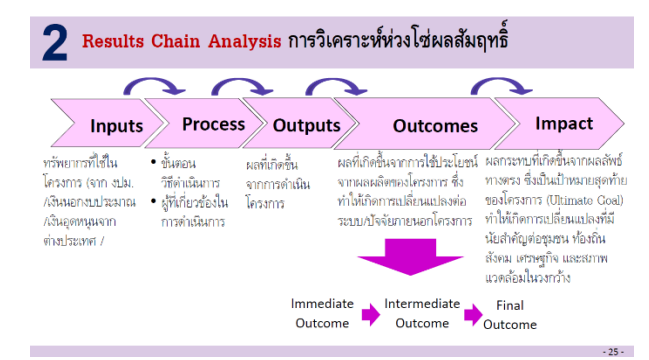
2 Results Chain Analysis การวิเคราะห์ห่วงโซ่ผลสัมฤทธิ์

Inputs

Process

Outputs

Outcomes

Impact

ทรัพยากรที่ใช้ในโครงการ (จาก งปม. /เงินนอกงบประมาณ /เงินอุดหนุนจากต่างประเทศ /

• ขั้นตอนวิธีดำเนินการ
• ผู้ที่เกี่ยวข้องในการดำเนินการ

ผลที่เกิดขึ้นจากการดำเนินโครงการ

ผลที่เกิดขึ้นจากการใช้ประโยชน์จากผลผลิตของโครงการ ซึ่งทำให้เกิดการเปลี่ยนแปลงต่อระบบ/ปัจจัยภายนอกโครงการ

ผลกระทบที่เกิดขึ้นจากผลลัพธ์ทางตรง ซึ่งเป็นเป้าหมายสุดท้ายของโครงการ (Ultimate Goal) ทำให้เกิดการเปลี่ยนแปลงที่มีนัยสำคัญต่อชุมชน ท้องถิ่น สังคม เศรษฐกิจ และสภาพแวดล้อมในวงกว้าง

Immediate Outcome

Intermediate Outcome

Final Outcome

- 25 -